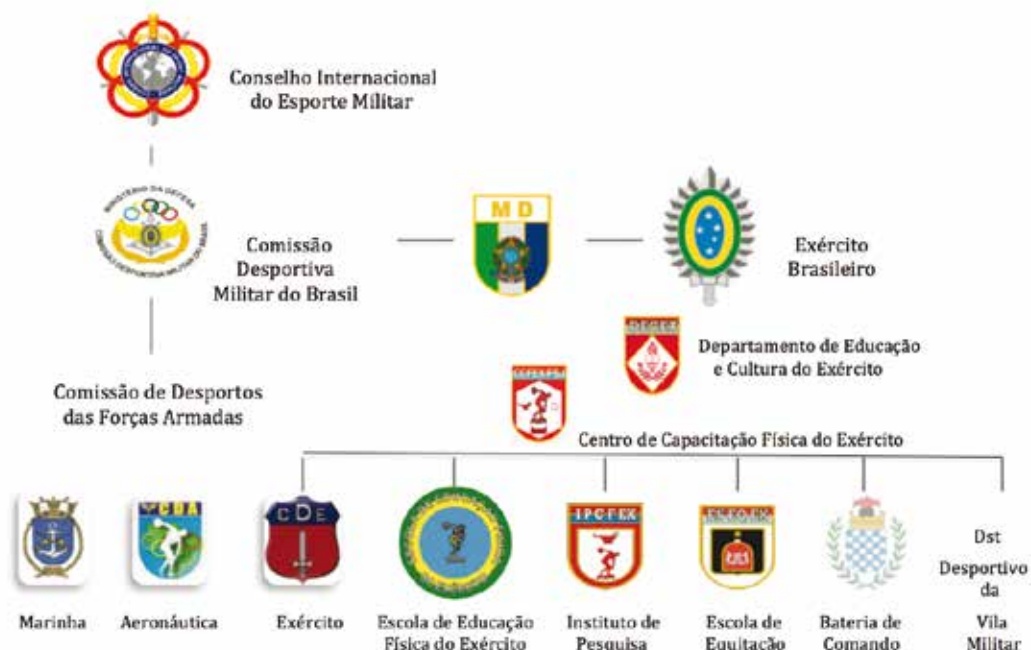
Conselho Internacional do Esporte Militar

Comissão Desportiva Militar do Brasil

M D

Exército Brasileiro

DECEX

Departamento de Educação e Cultura do Exército

Comissão de Desportos das Forças Armadas

Centro de Capacitação Física do Exército

CDA

CDE

IPCFEX

ESEQEX

Marinha

Aeronáutica

Exército

Escola de Educação Física do Exército

Instituto de Pesquisa

Escola de Equitação

Bateria de Comando

Dst Desportivo da Vila Militar